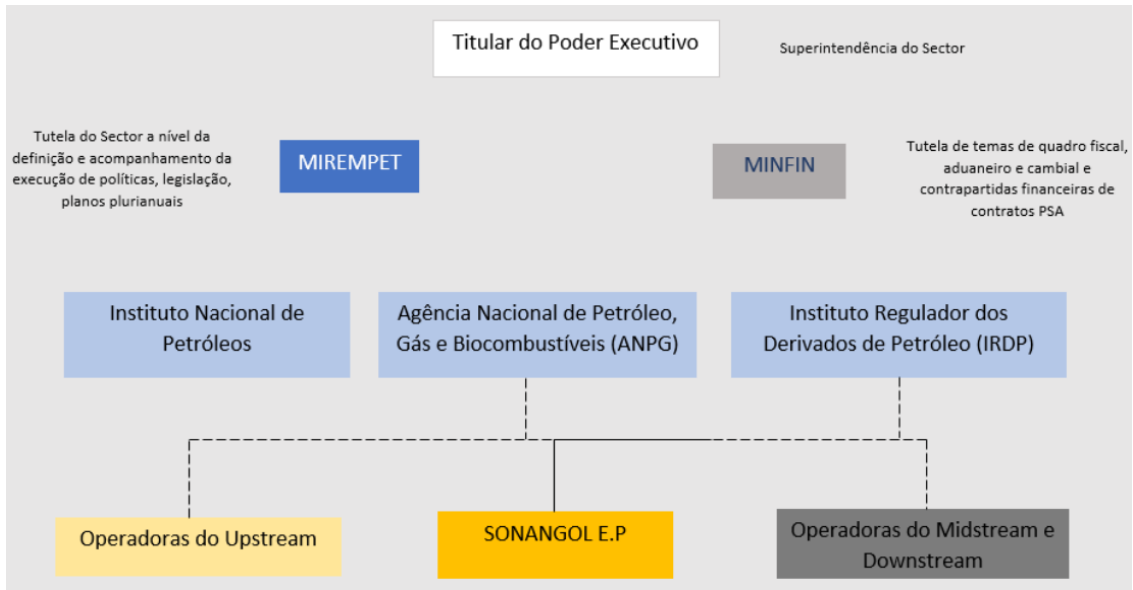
Titular do Poder Executivo

Superintendência do Sector

Tutela do Sector a nível da definição e acompanhamento da execução de políticas, legislação, planos plurianuais

MIREMPET

MINFIN

Tutela de temas de quadro fiscal, aduaneiro e cambial e contrapartidas financeiras de contratos PSA

Instituto Nacional de Petróleos

Agência Nacional de Petróleo, Gás e Biocombustíveis (ANPG)

Instituto Regulador dos Derivados de Petróleo (IRDP)

Operadoras do Upstream

SONANGOL E.P

Operadoras do Midstream e Downstream